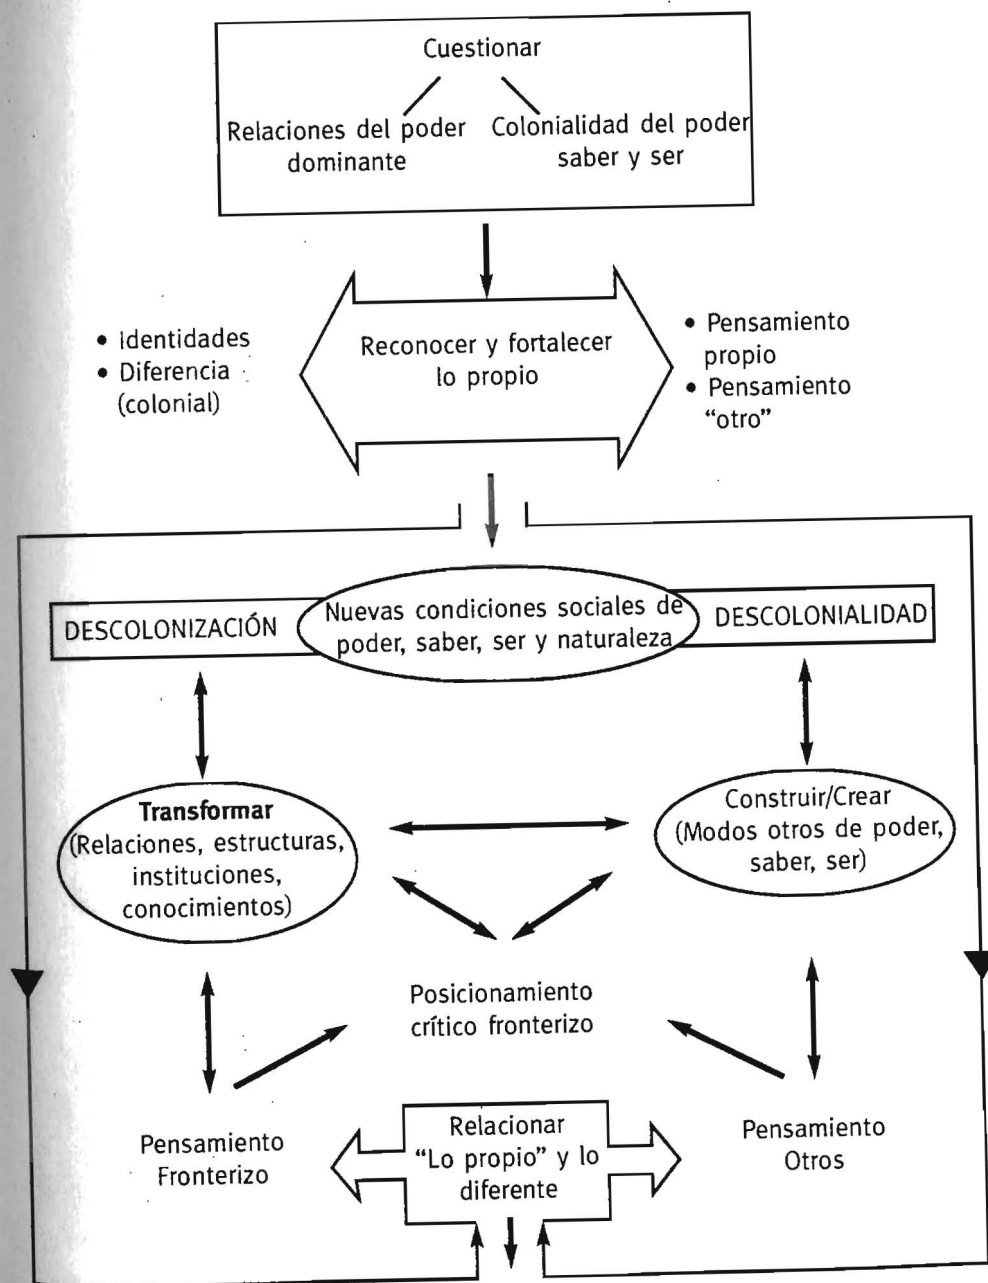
Cuestionar

Relaciones del poder dominante

Colonialidad del poder saber y ser

• Identidades
• Diferencia (colonial)

Reconocer y fortalecer lo propio

• Pensamiento propio
• Pensamiento "otro"

DESCOLONIZACIÓN

Nuevas condiciones sociales de poder, saber, ser y naturaleza

DESCOLONIALIDAD

**Transformar** (Relaciones, estructuras, instituciones, conocimientos)

Construir/Crear (Modos otros de poder, saber, ser)

Posicionamiento crítico fronterizo

Pensamiento Fronterizo

Relacionar "Lo propio" y lo diferente

Pensamiento Otros